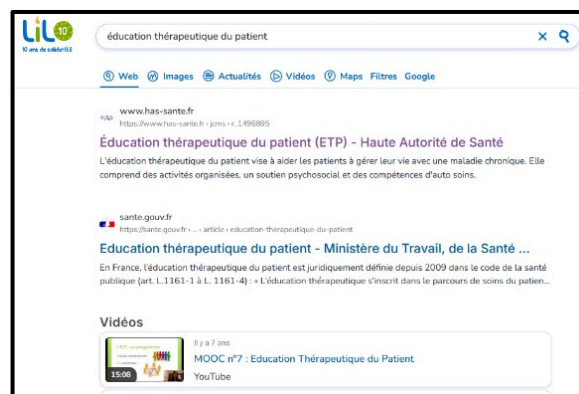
LiLo 10
10 ans de solidarité

éducation thérapeutique du patient

Web Images Actualités Vidéos Maps Filtres Google

HAS www.has-sante.fr
https://www.has-sante.fr › jcms › c_1496895

Éducation thérapeutique du patient (ETP) - Haute Autorité de Santé

L'éducation thérapeutique du patient vise à aider les patients à gérer leur vie avec une maladie chronique. Elle comprend des activités organisées, un soutien psychosocial et des compétences d'auto soins.

sante.gouv.fr
https://sante.gouv.fr › ... › article › education-therapeutique-du-patient

Education thérapeutique du patient - Ministère du Travail, de la Santé ...

En France, l'éducation thérapeutique du patient est juridiquement définie depuis 2009 dans le code de la santé publique (art. L.1161-1 à L. 1161-4) : « L'éducation thérapeutique s'inscrit dans le parcours de soins du patien...

Vidéos

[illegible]
15:08
Il y a 7 ans
MOOC n°7 : Education Thérapeutique du Patient
YouTube